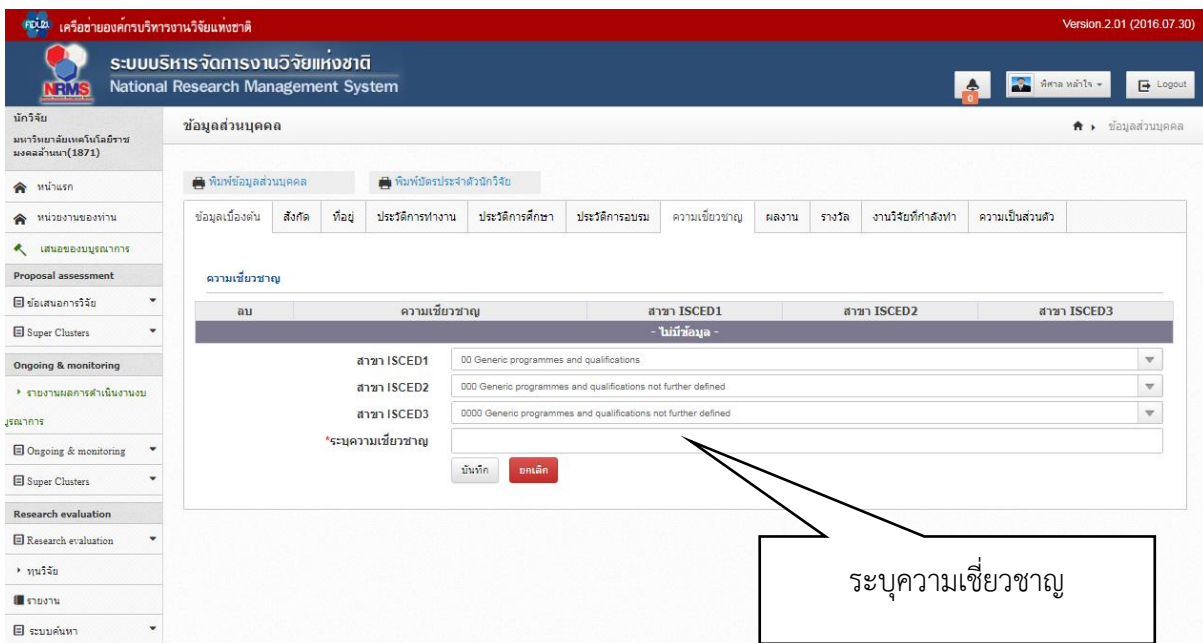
เครือข่ายองค์กรบริหารงานวิจัยแห่งชาติ

Version.2.01 (2016.07.30)

ระบบบริหารจัดการงานวิจัยแห่งชาติ
National Research Management System

NRMS

0

พิศาล หล้าใจ

Logout

นักวิจัย
มหาวิทยาลัยเทคโนโลยีราชมงคลล้านนา(1871)

หน้าแรก

หน่วยงานของท่าน

เสนอของบประมาณ

Proposal assessment

ข้อเสนอการวิจัย

Super Clusters

Ongoing & monitoring

รายงานผลการดำเนินงานบประมาณ

Ongoing & monitoring

Super Clusters

Research evaluation

Research evaluation

ทุนวิจัย

รายงาน

ระบบค้นหา

ข้อมูลส่วนบุคคล

ข้อมูลส่วนบุคคล

พิมพ์ข้อมูลส่วนบุคคล

พิมพ์บัตรประจำตัวนักวิจัย

ข้อมูลเบื้องต้น | สังกัด | ที่อยู่ | ประวัติการทำงาน | ประวัติการศึกษา | ประวัติการอบรม | ความเชี่ยวชาญ | ผลงาน | รางวัล | งานวิจัยที่กำลังทำ | ความเป็นส่วนตัว

ความเชี่ยวชาญ

| ลบ | ความเชี่ยวชาญ | สาขา ISCED1 | สาขา ISCED2 | สาขา ISCED3 |
|---|---|---|---|---|
| - ไม่มีข้อมูล - | | | | |

สาขา ISCED1 00 Generic programmes and qualifications

สาขา ISCED2 000 Generic programmes and qualifications not further defined

สาขา ISCED3 0000 Generic programmes and qualifications not further defined

*ระบุความเชี่ยวชาญ

บันทึก

ยกเลิก

ระบุความเชี่ยวชาญ